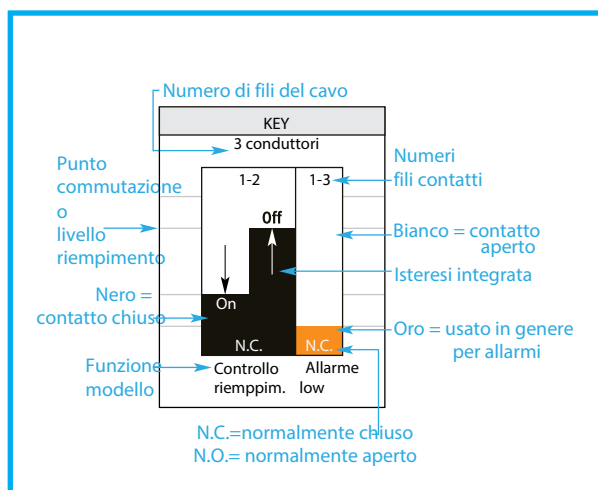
Numero di fili del cavo

KEY

3 conduttori

Punto commutazione o livello riempimento

Numeri fili contatti

1-2

1-3

Off

Bianco = contatto aperto

Isteresi integrata

Nero = contatto chiuso

On

Oro = usato in genere per allarmi

N.C.

N.C.

Funzione modello

Controllo riemppim.

Allarme low

N.C.=normalmente chiuso
N.O.= normalmente aperto